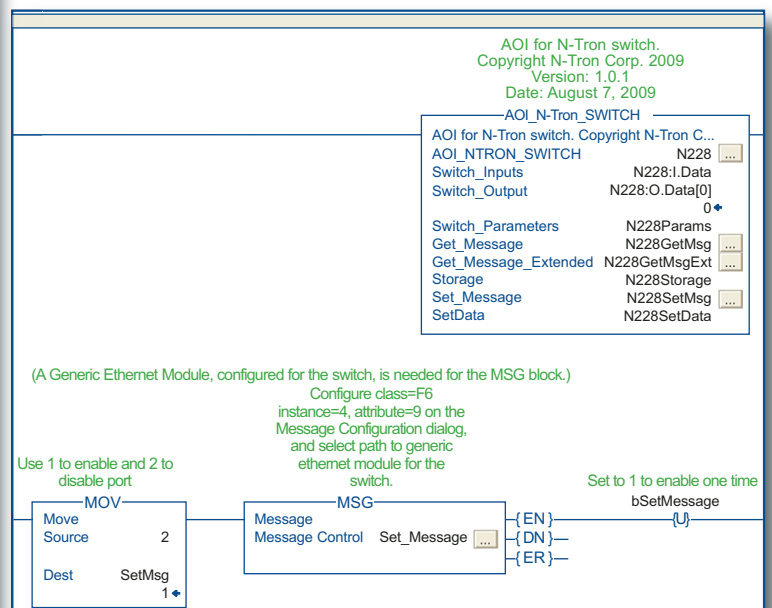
AOI for N-Tron switch.
Copyright N-Tron Corp. 2009
Version: 1.0.1
Date: August 7, 2009

AOI_N-Tron_SWITCH
AOI for N-Tron switch. Copyright N-Tron C...
AOI_NTRON_SWITCH N228 ...
Switch_Inputs N228:I.Data
Switch_Output N228:O.Data[0]
0
Switch_Parameters N228Params
Get_Message N228GetMsg ...
Get_Message_Extended N228GetMsgExt ...
Storage N228Storage
Set_Message N228SetMsg ...
SetData N228SetData

(A Generic Ethernet Module, configured for the switch, is needed for the MSG block.)

Configure class=F6 instance=4, attribute=9 on the Message Configuration dialog, and select path to generic ethernet module for the switch.

Use 1 to enable and 2 to disable port

Set to 1 to enable one time

MOV
Move
Source 2

Dest SetMsg
1

MSG
Message
Message Control Set_Message ...

EN
DN
ER

bSetMessage
U